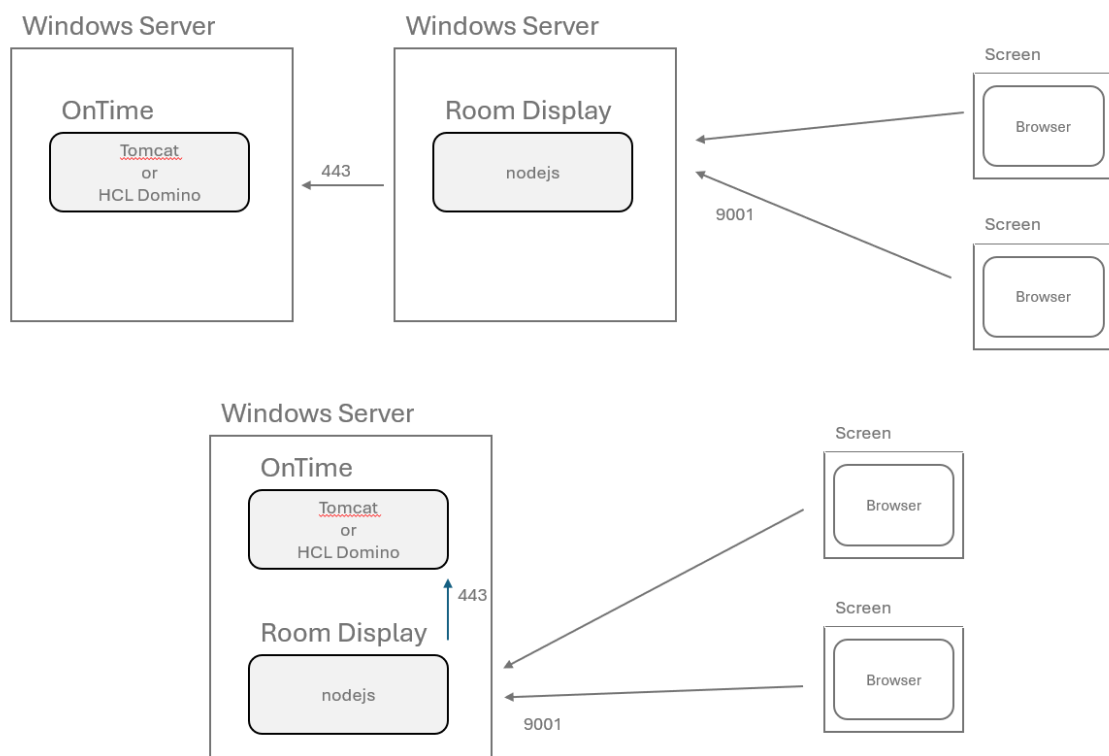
Windows Server

OnTime

Tomcat
or
HCL Domino

443

Windows Server

Room Display

nodejs

9001

Screen

Browser

Screen

Browser

Windows Server

OnTime

Tomcat
or
HCL Domino

443

Room Display

nodejs

9001

Screen

Browser

Screen

Browser